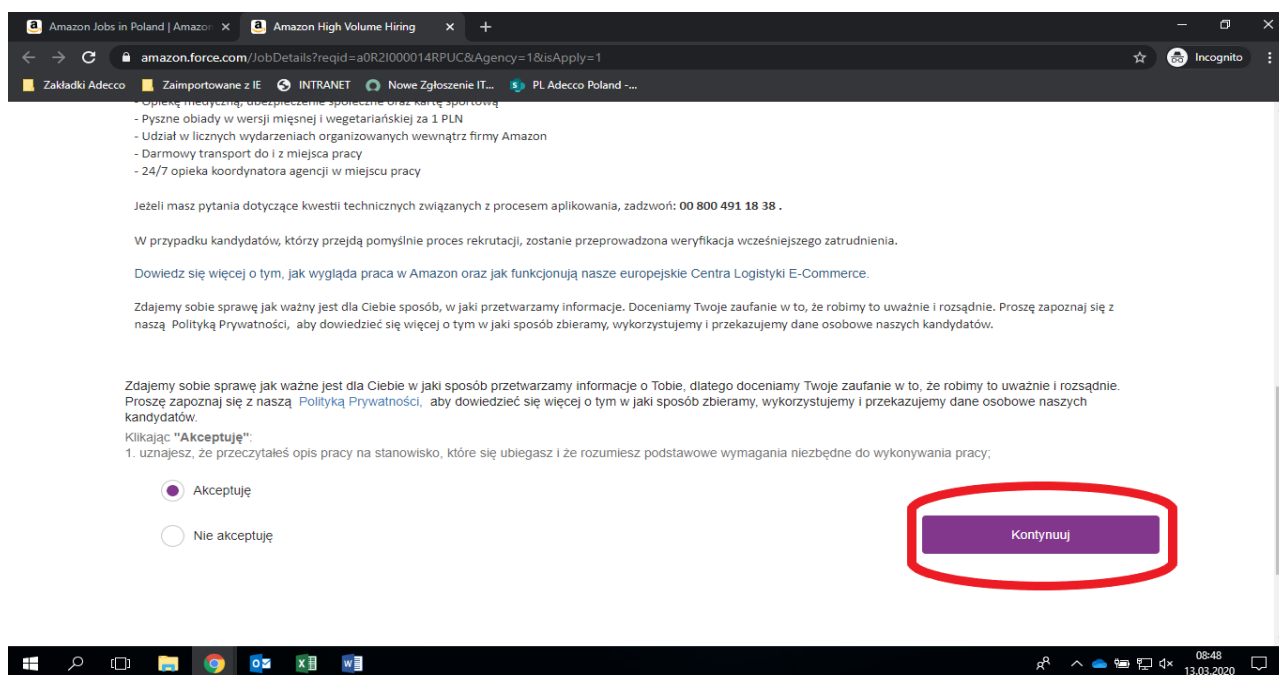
Amazon Jobs in Poland | Amazon ×
Amazon High Volume Hiring ×
+
amazon.force.com/JobDetails?reqid=a0R2I000014RPUC&Agency=1&isApply=1
Incognito
Zakładki Adecco
Zaimportowane z IE
INTRANET
Nowe Zgłoszenie IT...
PL Adecco Poland -...

- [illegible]
- Pyszne obiady w wersji mięsnej i wegetariańskiej za 1 PLN
- Udział w licznych wydarzeniach organizowanych wewnątrz firmy Amazon
- Darmowy transport do i z miejsca pracy
- 24/7 opieka koordynatora agencji w miejscu pracy

Jeżeli masz pytania dotyczące kwestii technicznych związanych z procesem aplikowania, zadzwoń: **00 800 491 18 38 .**

W przypadku kandydatów, którzy przejdą pomyślnie proces rekrutacji, zostanie przeprowadzona weryfikacja wcześniejszego zatrudnienia.

Dowiedz się więcej o tym, jak wygląda praca w Amazon oraz jak funkcjonują nasze europejskie Centra Logistyki E-Commerce.

Zdajemy sobie sprawę jak ważny jest dla Ciebie sposób, w jaki przetwarzamy informacje. Doceniamy Twoje zaufanie w to, że robimy to uważnie i rozsądnie. Proszę zapoznaj się z naszą Polityką Prywatności, aby dowiedzieć się więcej o tym w jaki sposób zbieramy, wykorzystujemy i przekazujemy dane osobowe naszych kandydatów.

Zdajemy sobie sprawę jak ważne jest dla Ciebie w jaki sposób przetwarzamy informacje o Tobie, dlatego doceniamy Twoje zaufanie w to, że robimy to uważnie i rozsądnie. Proszę zapoznaj się z naszą Polityką Prywatności, aby dowiedzieć się więcej o tym w jaki sposób zbieramy, wykorzystujemy i przekazujemy dane osobowe naszych kandydatów.
Klikając **"Akceptuję"**:
1. uznajesz, że przeczytałeś opis pracy na stanowisko, które się ubiegasz i że rozumiesz podstawowe wymagania niezbędne do wykonywania pracy;

Akceptuję
Nie akceptuję
Kontynuuj

08:48
13.03.2020